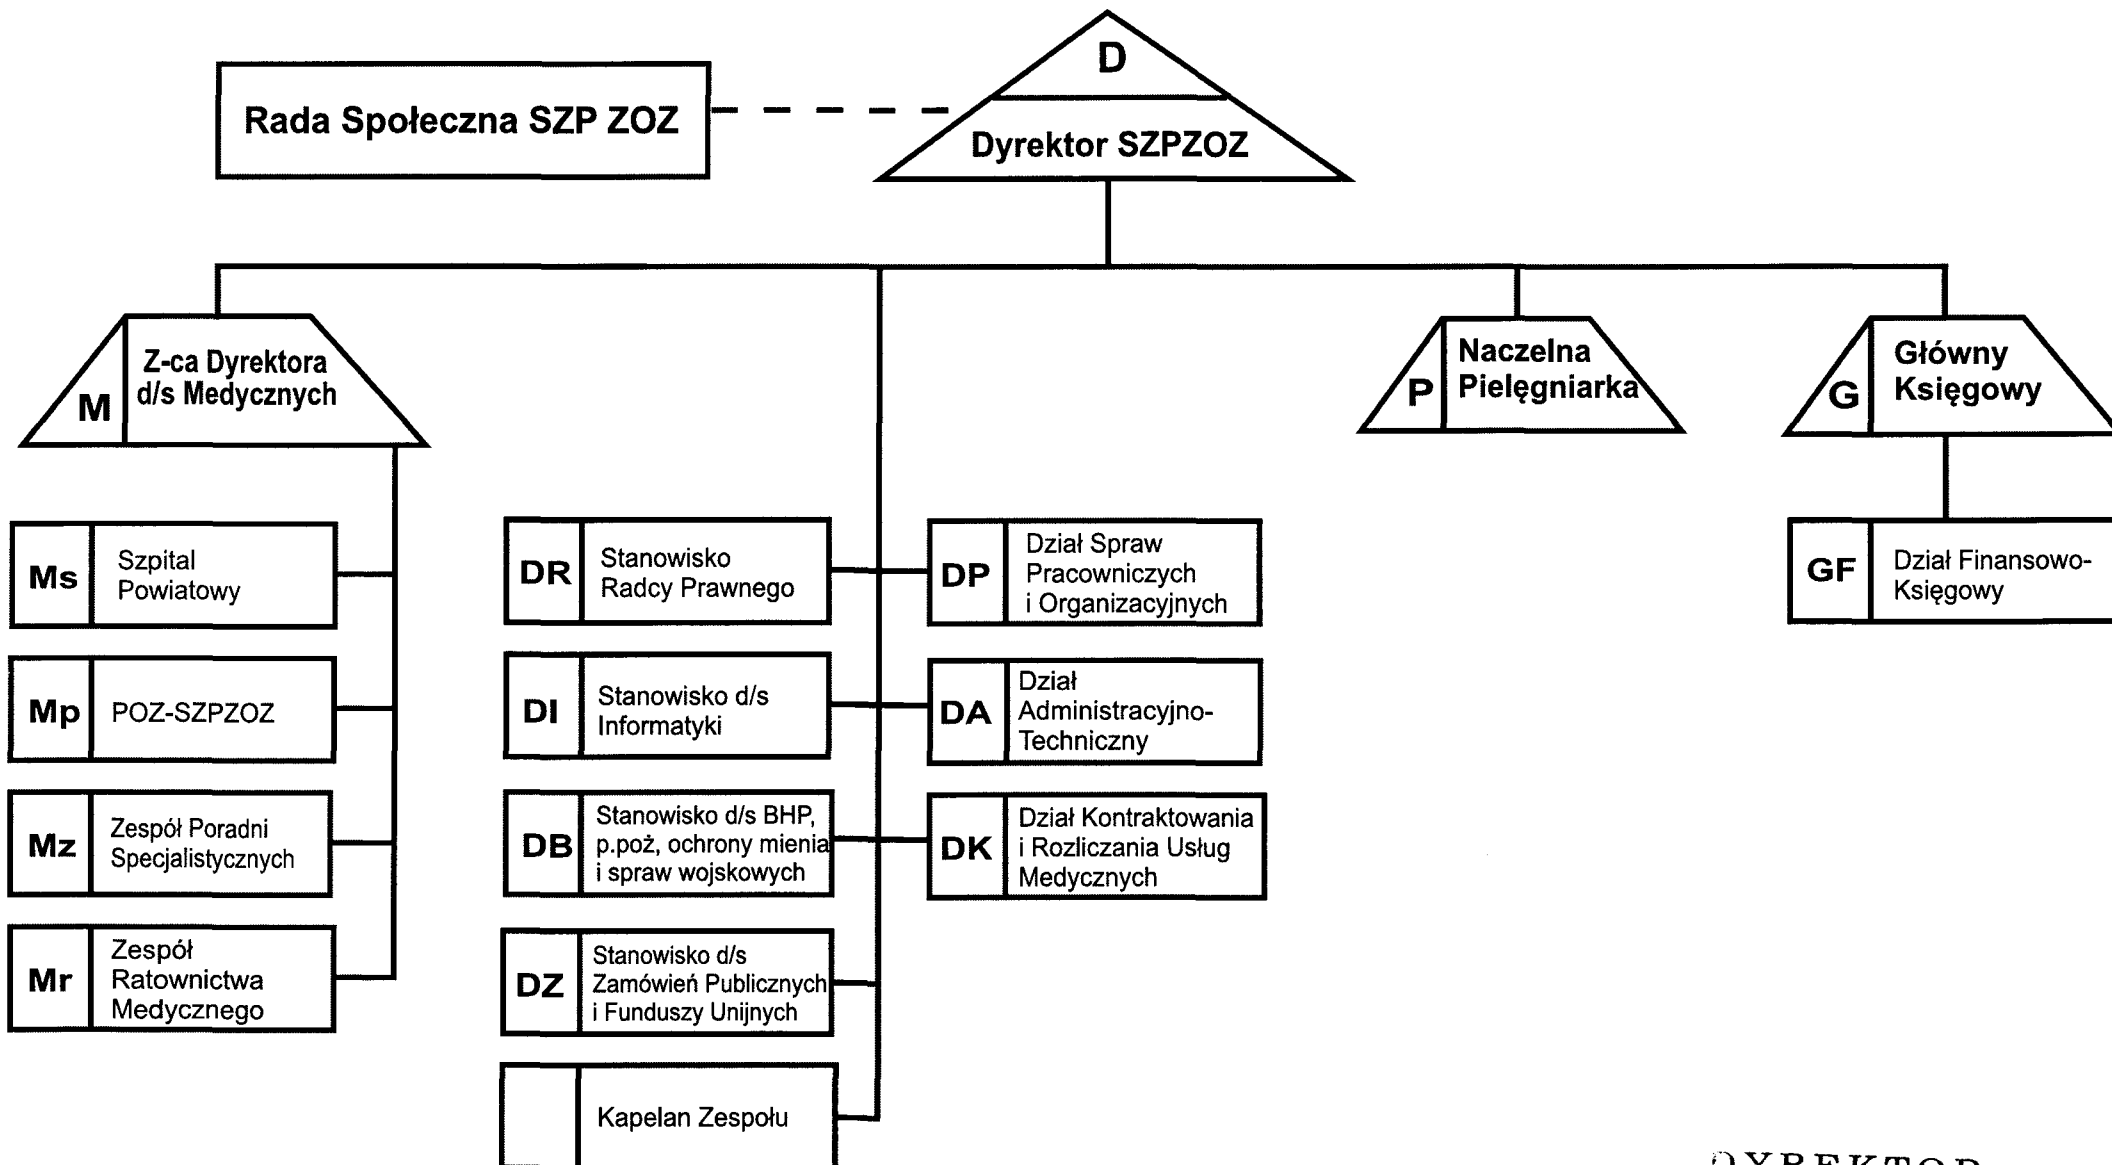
Rada Społeczna SZP ZOZ

D
Dyrektor SZPZOZ

M
Z-ca Dyrektora d/s Medycznych

P
Naczelna Pielęgniarka

G
Główny Księgowy

Ms
Szpital Powiatowy

Mp
POZ-SZPZOZ

Mz
Zespół Poradni Specjalistycznych

Mr
Zespół Ratownictwa Medycznego

DR
Stanowisko Radcy Prawnego

DI
Stanowisko d/s Informatyki

DB
Stanowisko d/s BHP, p.poż, ochrony mienia i spraw wojskowych

DZ
Stanowisko d/s Zamówień Publicznych i Funduszy Unijnych

Kapelan Zespołu

DP
Dział Spraw Pracowniczych i Organizacyjnych

DA
Dział Administracyjno-Techniczny

DK
Dział Kontraktowania i Rozliczania Usług Medycznych

GF
Dział Finansowo-Księgowy

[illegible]YREKTOR